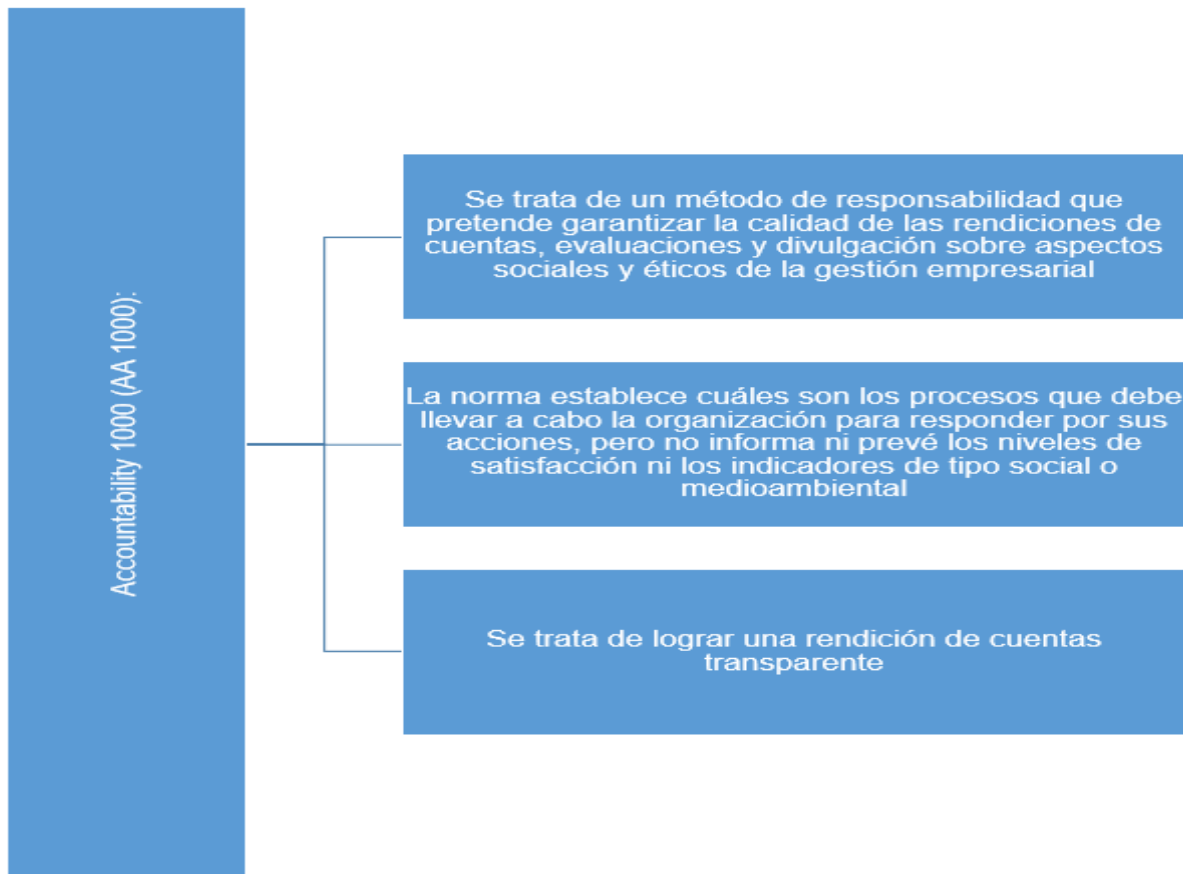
Accountability 1000 (AA 1000):

Se trata de un método de responsabilidad que pretende garantizar la calidad de las rendiciones de cuentas, evaluaciones y divulgación sobre aspectos sociales y éticos de la gestión empresarial

La norma establece cuáles son los procesos que debe llevar a cabo la organización para responder por sus acciones, pero no informa ni prevé los niveles de satisfacción ni los indicadores de tipo social o medioambiental

Se trata de lograr una rendición de cuentas transparente